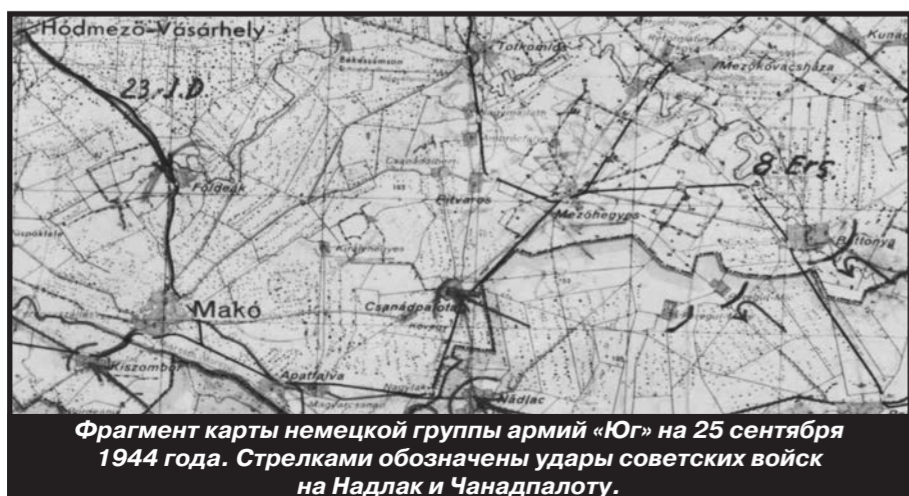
Hódmezö-Vásárhely
Tótkomlós
Kunág
Békéssámson
Mezökovácsháza
23. I.D.
Csanádalberti
Földeák
8. Ers.
Pitvaros
Mezöhegyes
Kiszombor
Királyhegyes
Battonya
Makó
Csanádpalota
Apátfalva
Nagylak
Nádlac

Фрагмент карты немецкой группы армий «Юг» на 25 сентября 1944 года. Стрелками обозначены удары советских войск на Надлак и Чанадпалоту.